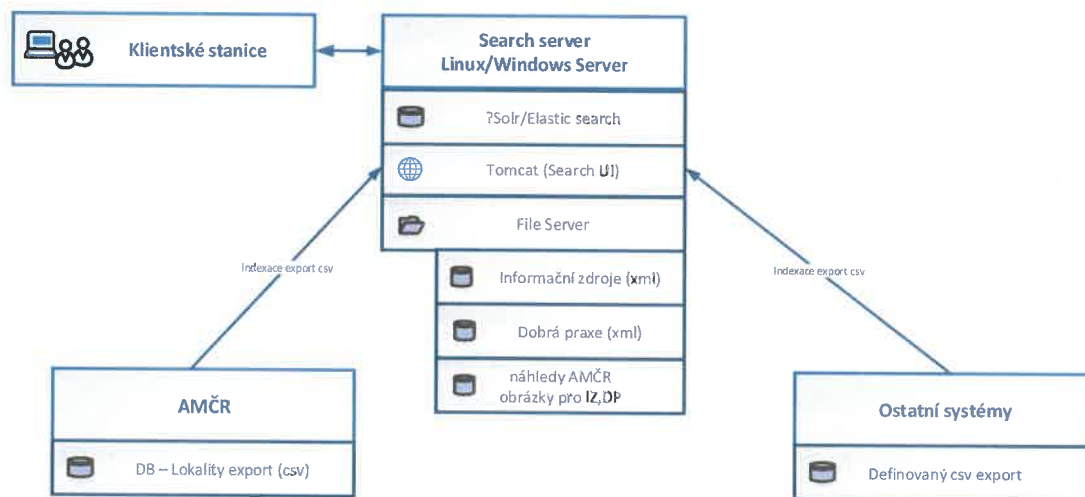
Klientské stanice

Search server
Linux/Windows Server

?Solr/Elastic search

Tomcat (Search UI)

File Server

Informační zdroje (xml)

Dobrá praxe (xml)

náhledy AMČR
obrázky pro IZ,DP

Indexace export csv

Indexace export csv

AMČR

DB – Lokality export (csv)

Ostatní systémy

Definovaný csv export